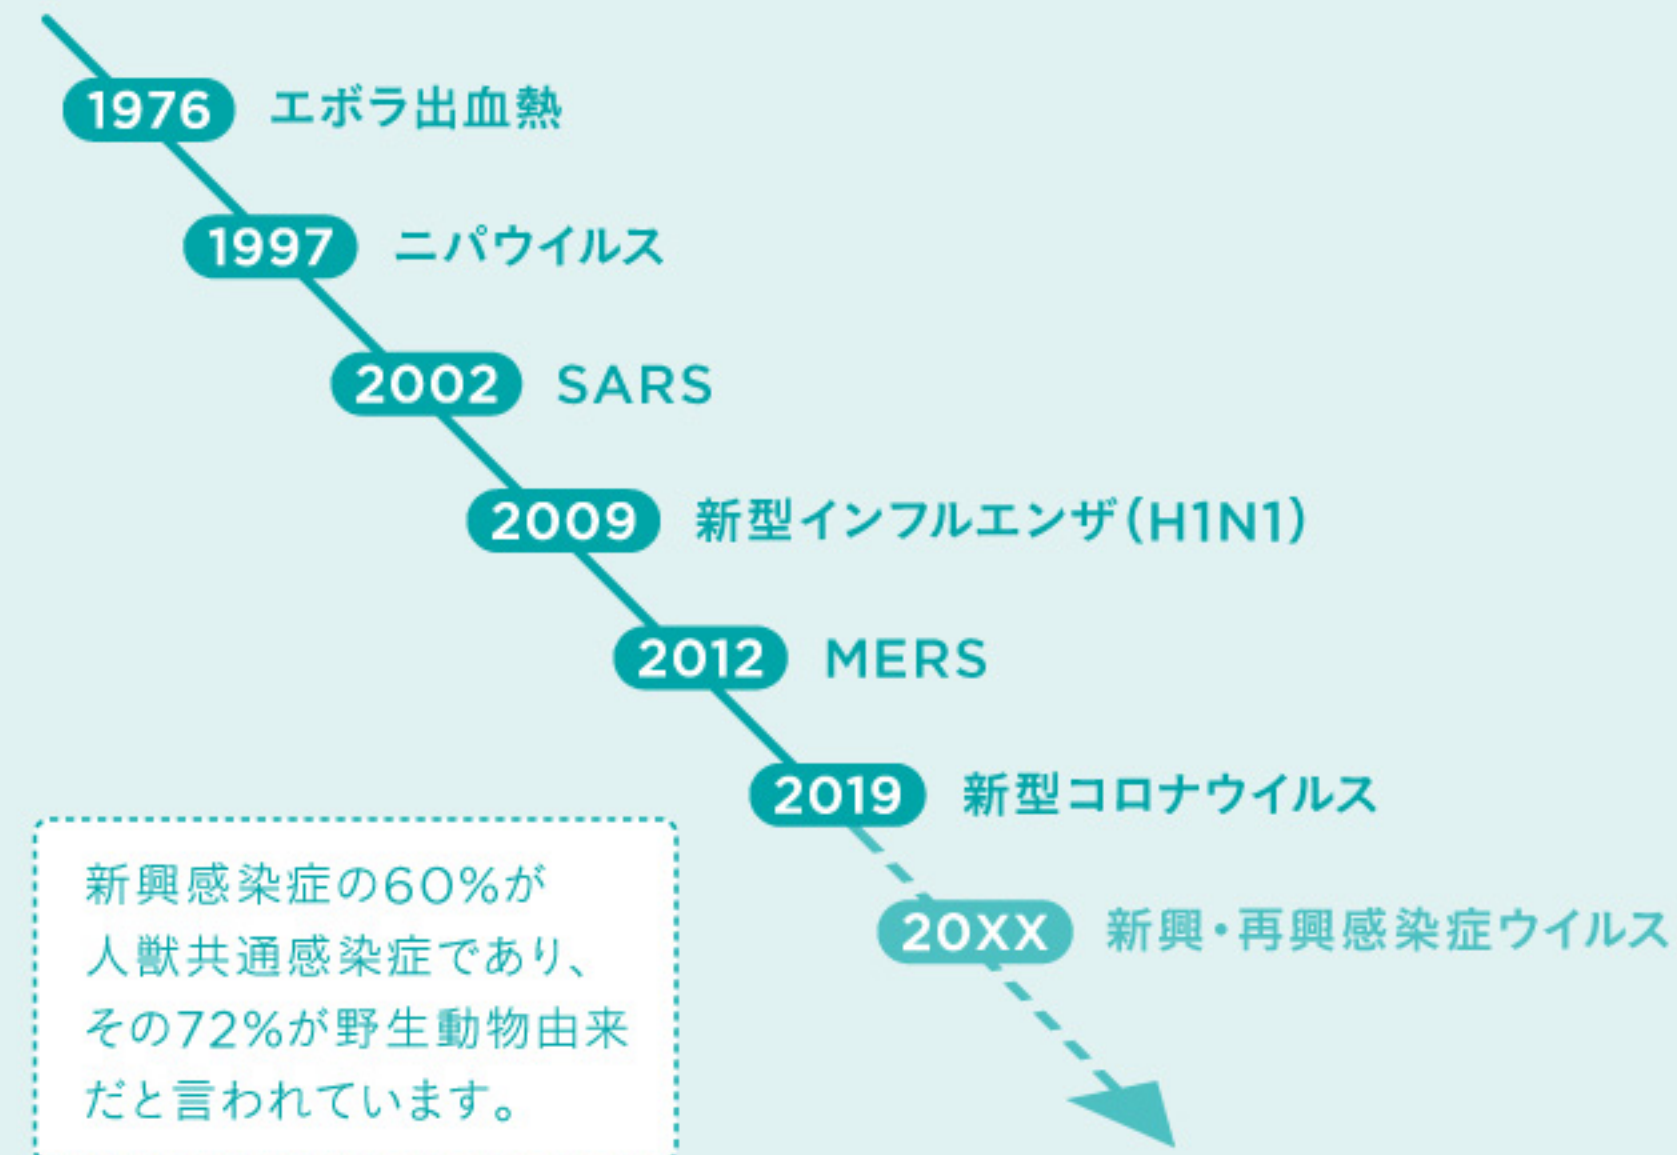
1976 エボラ出血熱

1997 ニパウイルス

2002 SARS

2009 新型インフルエンザ(H1N1)

2012 MERS

2019 新型コロナウイルス

20XX 新興・再興感染症ウイルス

新興感染症の60%が人獣共通感染症であり、その72%が野生動物由来だと言われています。